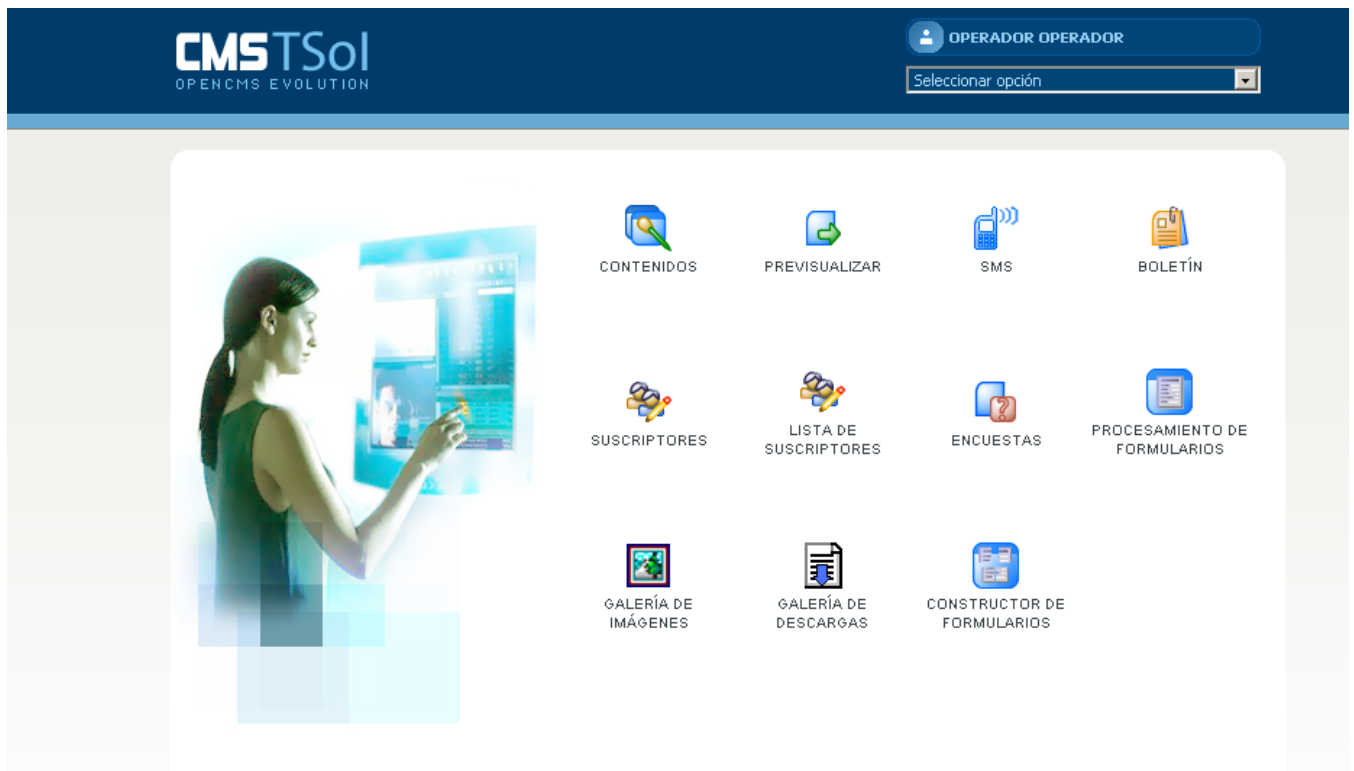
CMSTSol
OPENCMS EVOLUTION

OPERADOR OPERADOR

Seleccionar opción

CONTENIDOS

PREVISUALIZAR

SMS

BOLETÍN

SUSCRIPTORES

LISTA DE SUSCRIPTORES

ENCUESTAS

PROCESAMIENTO DE FORMULARIOS

GALERÍA DE IMÁGENES

GALERÍA DE DESCARGAS

CONSTRUCTOR DE FORMULARIOS